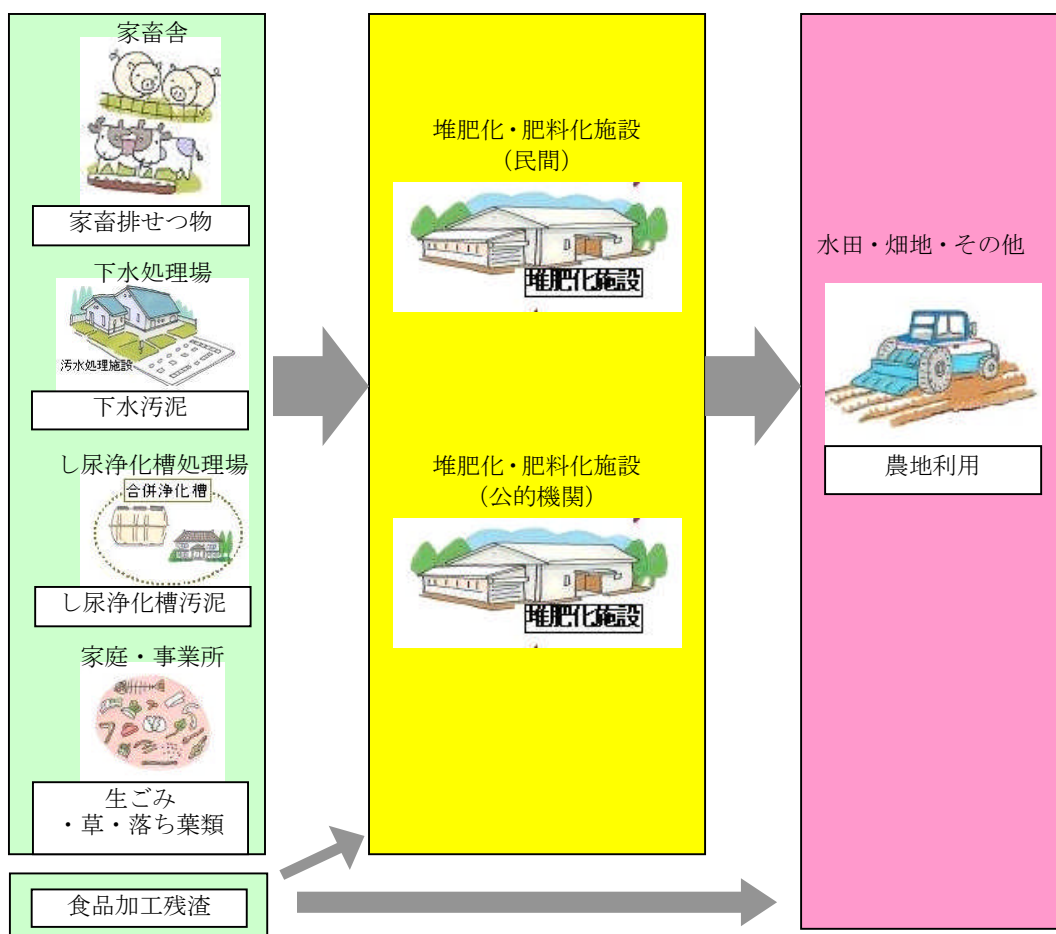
家畜舎

家畜排せつ物

下水処理場

汚水処理施設

下水汚泥

し尿浄化槽処理場

合併浄化槽

し尿浄化槽汚泥

家庭・事業所

生ごみ
・草・落ち葉類

食品加工残渣

堆肥化・肥料化施設
（民間）

堆肥化施設

堆肥化・肥料化施設
（公的機関）

堆肥化施設

水田・畑地・その他

農地利用